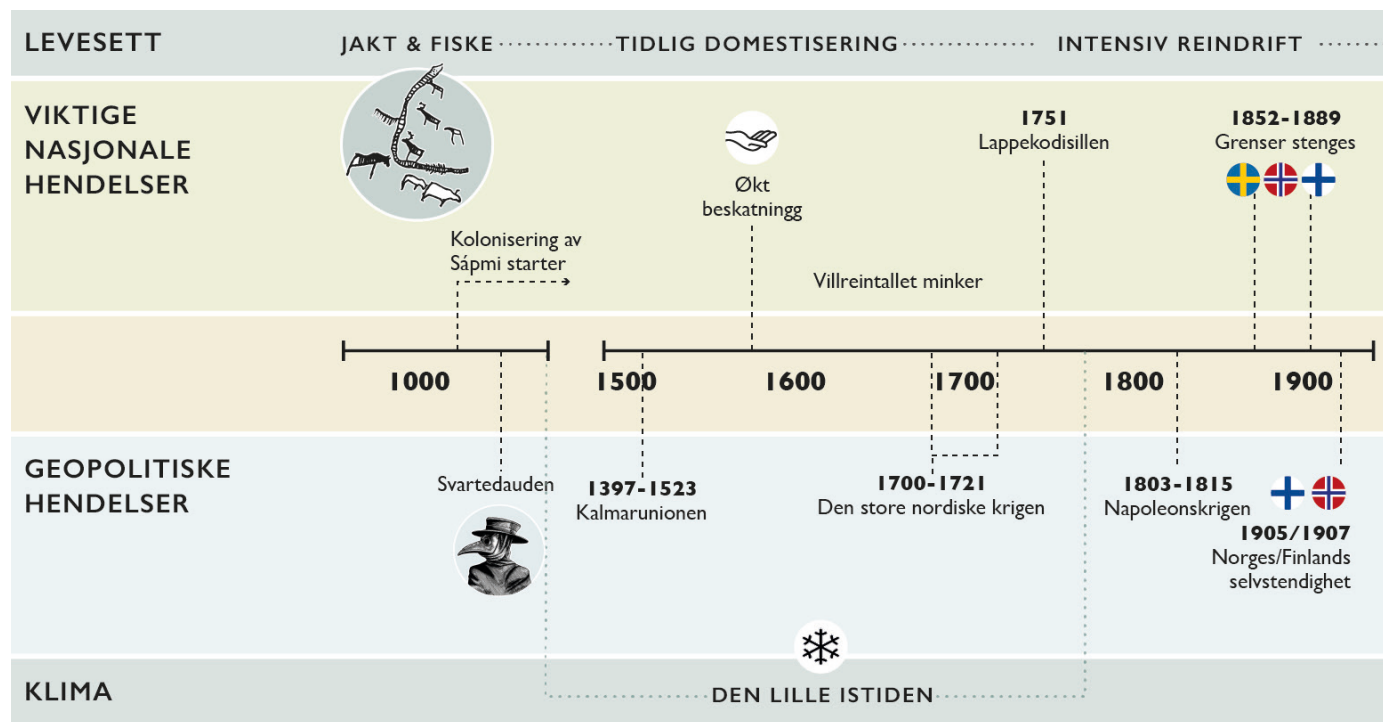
LEVESETT

JAKT & FISKE ··········· TIDLIG DOMESTISERING ··········· INTENSIV REINDRIFT ·····

VIKTIGE NASJONALE HENDELSER

Kolonisering av Sápmi starter

Økt beskatningg

Villreintallet minker

1751
Lappekodisillen

1852-1889
Grenser stenges

1000

1500

1600

1700

1800

1900

GEOPOLITISKE HENDELSER

Svartedauden

1397-1523
Kalmarunionen

1700-1721
Den store nordiske krigen

1803-1815
Napoleonskrigen

1905/1907
Norges/Finlands selvstendighet

KLIMA

DEN LILLE ISTIDEN